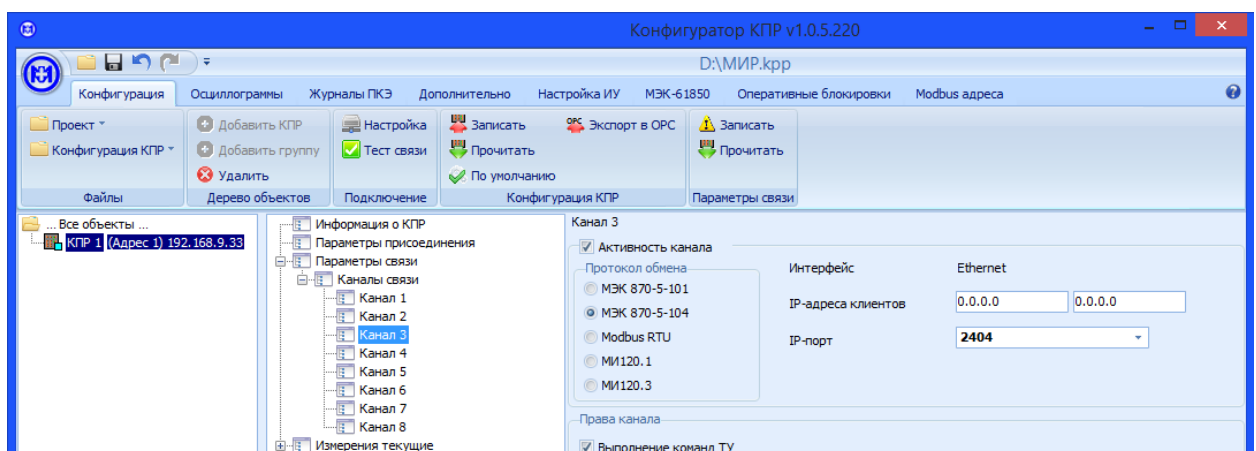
Конфигуратор КПР v1.0.5.220

D:\МИР.kpp

Конфигурация Осциллограммы Журналы ПКЭ Дополнительно Настройка ИУ МЭК-61850 Оперативные блокировки Modbus адреса

Проект
Конфигурация КПР
Файлы

Добавить КПР
Добавить группу
Удалить
Дерево объектов

Настройка
Тест связи
Подключение

Записать
Прочитать
По умолчанию
Экспорт в OPC
Конфигурация КПР

Записать
Прочитать
Параметры связи

... Все объекты ...
КПР 1 (Адрес 1) 192.168.9.33

Информация о КПР
Параметры присоединения
Параметры связи
Каналы связи
Канал 1
Канал 2
Канал 3
Канал 4
Канал 5
Канал 6
Канал 7
Канал 8
Измерения текущие

Канал 3
Активность канала
Протокол обмена
МЭК 870-5-101
МЭК 870-5-104
Modbus RTU
МИ120.1
МИ120.3

Интерфейс Ethernet
IP-адреса клиентов 0.0.0.0 0.0.0.0
IP-порт 2404

Права канала
Выполнение команд ТУ